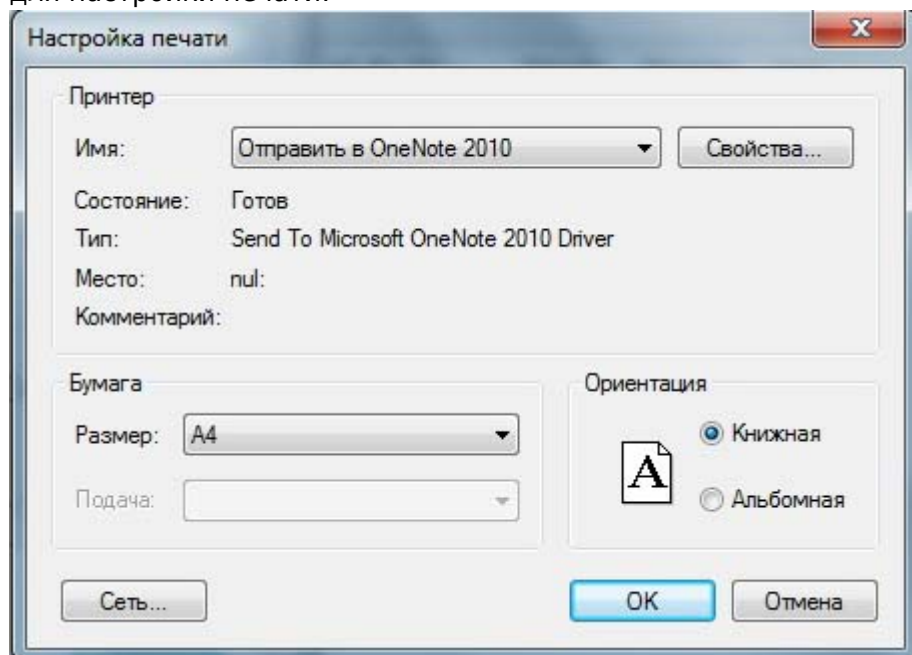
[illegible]

Настройка печати

x

Принтер

Имя: Отправить в OneNote 2010

Свойства...

Состояние: Готов

Тип: Send To Microsoft OneNote 2010 Driver

Место: nul:

Комментарий:

Бумага

Размер: A4

Подача:

Ориентация

A

Книжная

Альбомная

Сеть...

OK

Отмена